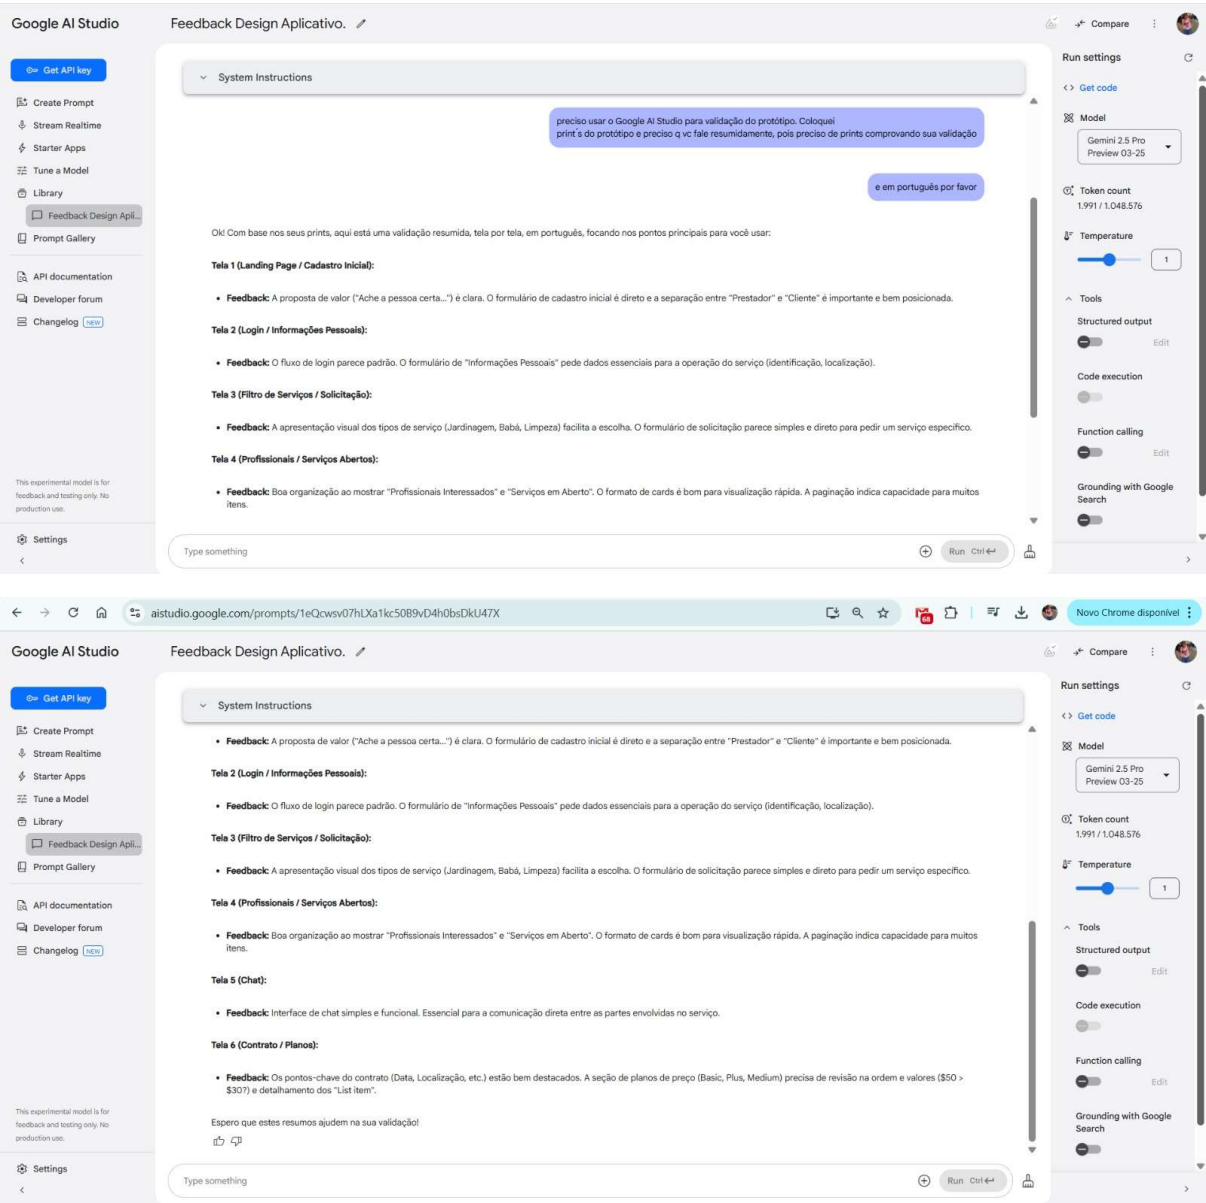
Google AI Studio

Feedback Design Aplicativo.

Compare

Get API key
Create Prompt
Stream Realtime
Starter Apps
Tune a Model
Library
Feedback Design Apli...
Prompt Gallery
API documentation
Developer forum
Changelog NEW

This experimental model is for feedback and testing only. No production use.

Settings

System Instructions

preciso usar o Google AI Studio para validação do protótipo. Coloquei print´s do protótipo e preciso q vc fale resumidamente, pois preciso de prints comprovando sua validação

e em português por favor

Ok! Com base nos seus prints, aqui está uma validação resumida, tela por tela, em português, focando nos pontos principais para você usar:

**Tela 1 (Landing Page / Cadastro Inicial):**

- **Feedback:** A proposta de valor ("Ache a pessoa certa...") é clara. O formulário de cadastro inicial é direto e a separação entre "Prestador" e "Cliente" é importante e bem posicionada.

**Tela 2 (Login / Informações Pessoais):**

- **Feedback:** O fluxo de login parece padrão. O formulário de "Informações Pessoais" pede dados essenciais para a operação do serviço (identificação, localização).

**Tela 3 (Filtro de Serviços / Solicitação):**

- **Feedback:** A apresentação visual dos tipos de serviço (Jardinagem, Babá, Limpeza) facilita a escolha. O formulário de solicitação parece simples e direto para pedir um serviço específico.

**Tela 4 (Profissionais / Serviços Abertos):**

- **Feedback:** Boa organização ao mostrar "Profissionais Interessados" e "Serviços em Aberto". O formato de cards é bom para visualização rápida. A paginação indica capacidade para muitos itens.

Type something
Run Ctrl

Run settings
Get code
Model
Gemini 2.5 Pro Preview 03-25
Token count
1.991 / 1.048.576
Temperature
1
Tools
Structured output
Edit
Code execution
Function calling
Edit
Grounding with Google Search

aistudio.google.com/prompts/1eQcwsv07hLXa1kc50B9vD4h0bsDkU47X

68

Novo Chrome disponível

Google AI Studio

Feedback Design Aplicativo.

Compare

Get API key
Create Prompt
Stream Realtime
Starter Apps
Tune a Model
Library
Feedback Design Apli...
Prompt Gallery
API documentation
Developer forum
Changelog NEW

This experimental model is for feedback and testing only. No production use.

Settings

System Instructions

- **Feedback:** A proposta de valor ("Ache a pessoa certa...") é clara. O formulário de cadastro inicial é direto e a separação entre "Prestador" e "Cliente" é importante e bem posicionada.

**Tela 2 (Login / Informações Pessoais):**

- **Feedback:** O fluxo de login parece padrão. O formulário de "Informações Pessoais" pede dados essenciais para a operação do serviço (identificação, localização).

**Tela 3 (Filtro de Serviços / Solicitação):**

- **Feedback:** A apresentação visual dos tipos de serviço (Jardinagem, Babá, Limpeza) facilita a escolha. O formulário de solicitação parece simples e direto para pedir um serviço específico.

**Tela 4 (Profissionais / Serviços Abertos):**

- **Feedback:** Boa organização ao mostrar "Profissionais Interessados" e "Serviços em Aberto". O formato de cards é bom para visualização rápida. A paginação indica capacidade para muitos itens.

**Tela 5 (Chat):**

- **Feedback:** Interface de chat simples e funcional. Essencial para a comunicação direta entre as partes envolvidas no serviço.

**Tela 6 (Contrato / Planos):**

- **Feedback:** Os pontos-chave do contrato (Data, Localização, etc.) estão bem destacados. A seção de planos de preço (Basic, Plus, Medium) precisa de revisão na ordem e valores ($50 > $30?) e detalhamento dos "List item".

Espero que estes resumos ajudem na sua validação!

Type something
Run Ctrl

Run settings
Get code
Model
Gemini 2.5 Pro Preview 03-25
Token count
1.991 / 1.048.576
Temperature
1
Tools
Structured output
Edit
Code execution
Function calling
Edit
Grounding with Google Search